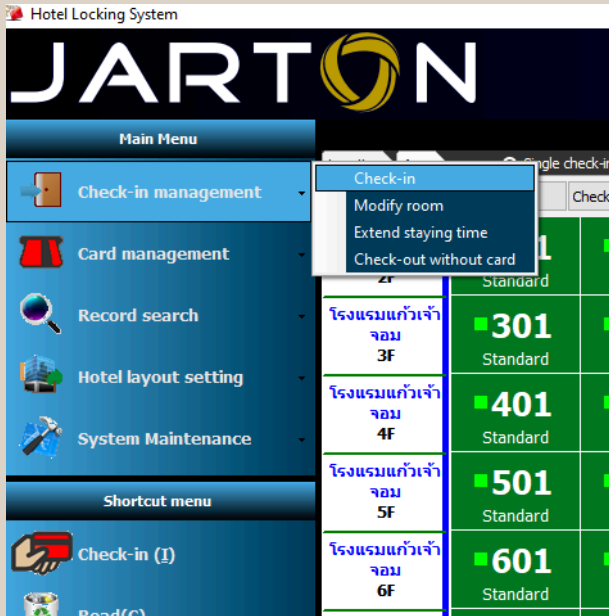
Hotel Locking System

JARTON

Main Menu

Check-in management

Card management

Record search

Hotel layout setting

System Maintenance

Shortcut menu

Check-in (I)

Read(C)

Check-in
Modify room
Extend staying time
Check-out without card

Single check-in

Check

2F

1

Standard

โรงแรมแก้วเจ้าจอม
3F

301
Standard

โรงแรมแก้วเจ้าจอม
4F

401
Standard

โรงแรมแก้วเจ้าจอม
5F

501
Standard

โรงแรมแก้วเจ้าจอม
6F

601
Standard